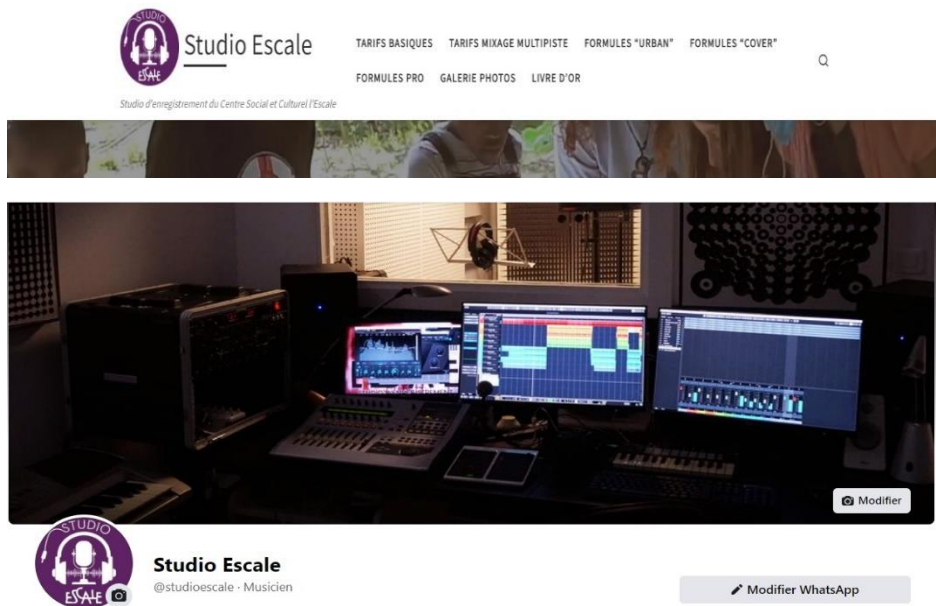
STUDIO
ESCALE
Studio Escale

TARIFS BASIQUES TARIFS MIXAGE MULTIPISTE FORMULES "URBAN" FORMULES "COVER"
FORMULES PRO GALERIE PHOTOS LIVRE D'OR

Studio d'enregistrement du Centre Social et Culturel l'Escale

Modifier

STUDIO
ESCALE

Studio Escale
@studioescale · Musicien

Modifier WhatsApp